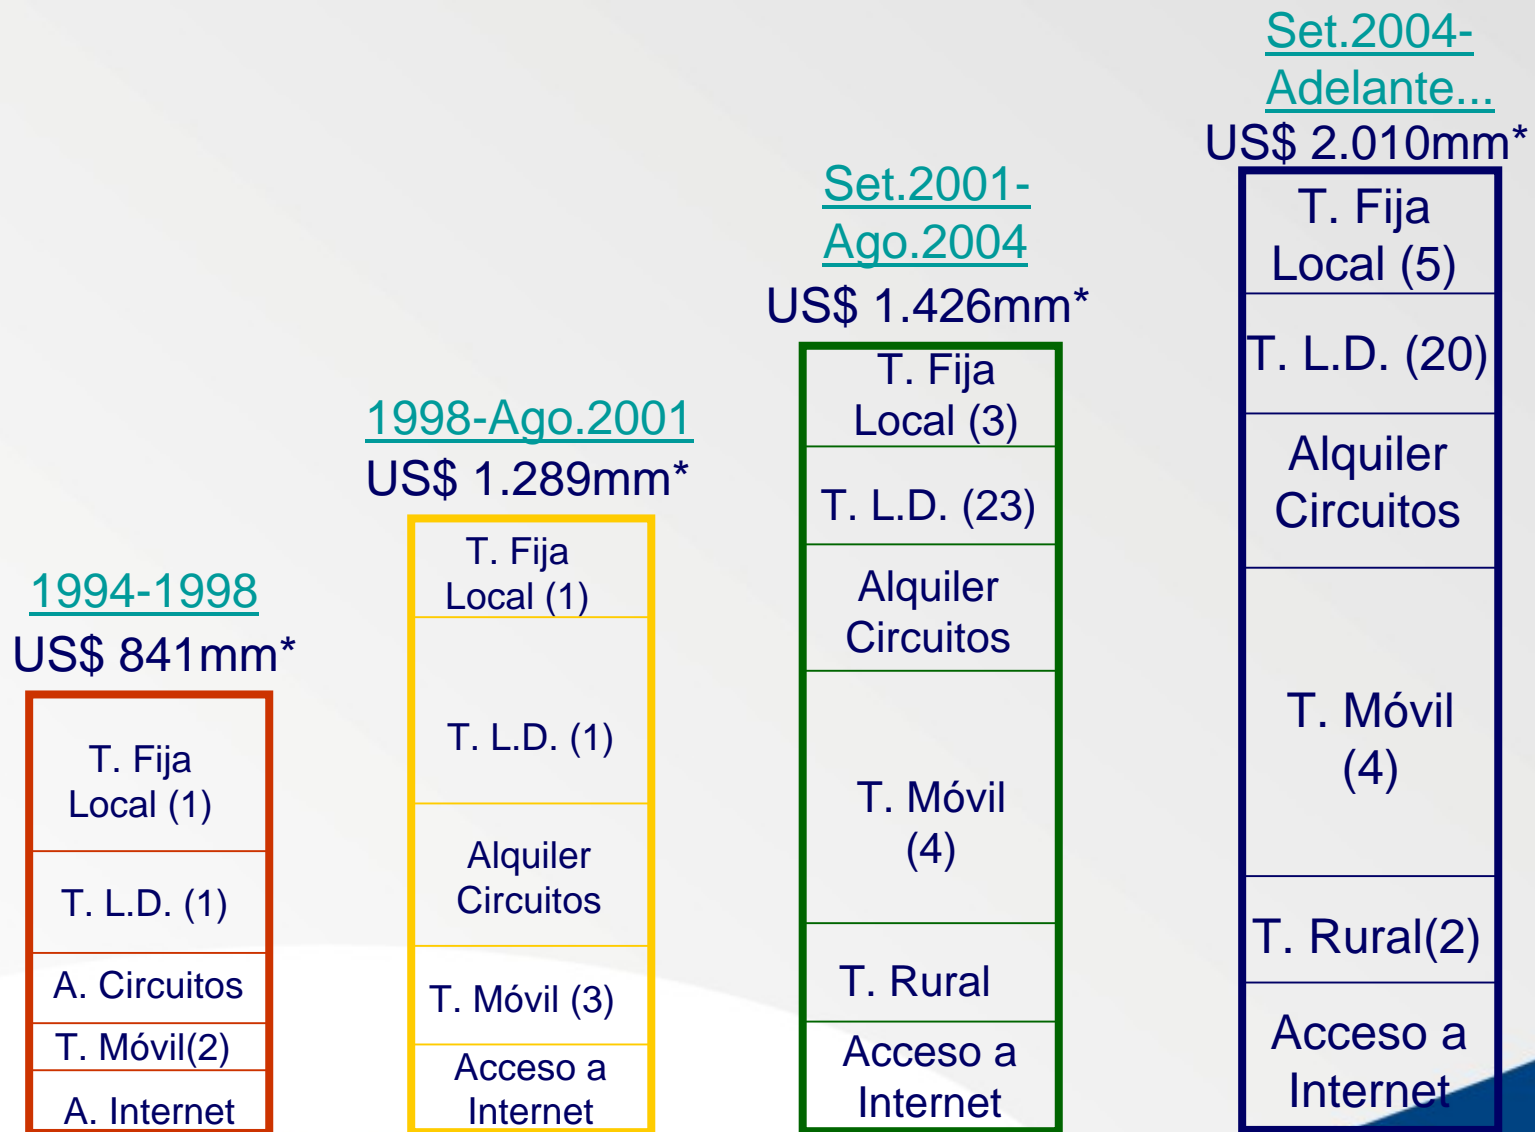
1994-1998
US$ 841mm*

T. Fija Local (1)

T. L.D. (1)

A. Circuitos

T. Móvil(2)

A. Internet

1998-Ago.2001
US$ 1.289mm*

T. Fija Local (1)

T. L.D. (1)

Alquiler Circuitos

T. Móvil (3)

Acceso a Internet

Set.2001-Ago.2004
US$ 1.426mm*

T. Fija Local (3)

T. L.D. (23)

Alquiler Circuitos

T. Móvil (4)

T. Rural

Acceso a Internet

Set.2004-Adelante...
US$ 2.010mm*

T. Fija Local (5)

T. L.D. (20)

Alquiler Circuitos

T. Móvil (4)

T. Rural(2)

Acceso a Internet